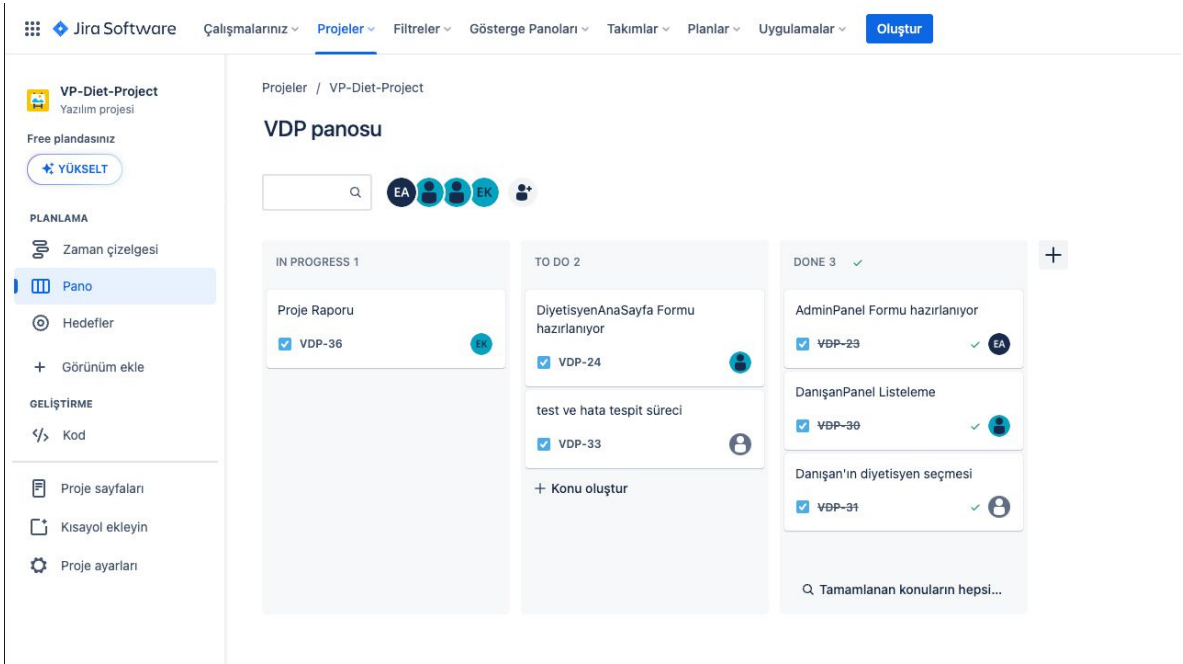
Jira Software Çalışmalarınız Projeler Filtreler Gösterge Panoları Takımlar Planlar Uygulamalar Oluştur

VP-Diet-Project
Yazılım projesi

Free plandasınız

YÜKSELT

PLANLAMA

Zaman çizelgesi

Pano

Hedefler

Görünüm ekle

GELİŞTİRME

Kod

Proje sayfaları

Kısayol ekleyin

Proje ayarları

Projeler / VP-Diet-Project

VDP panosu

EA EK

IN PROGRESS 1

Proje Raporu
VDP-36 EK

TO DO 2

DiyetisyenAnaSayfa Formu hazırlanıyor
VDP-24

test ve hata tespit süreci
VDP-33

+ Konu oluştur

DONE 3

AdminPanel Formu hazırlanıyor
~~VDP-23~~ EA

DanışanPanel Listeleme
~~VDP-30~~

Danışan'ın diyetisyen seçmesi
~~VDP-31~~

Tamamlanan konuların hepsi...

+